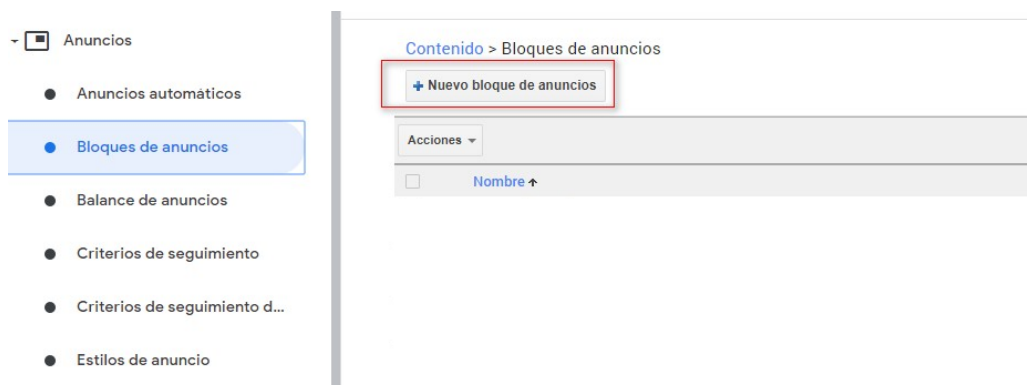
Anuncios

Anuncios automáticos

Bloques de anuncios

Balance de anuncios

Criterios de seguimiento

Criterios de seguimiento d...

Estilos de anuncio

Contenido > Bloques de anuncios

+ Nuevo bloque de anuncios

Acciones

Nombre